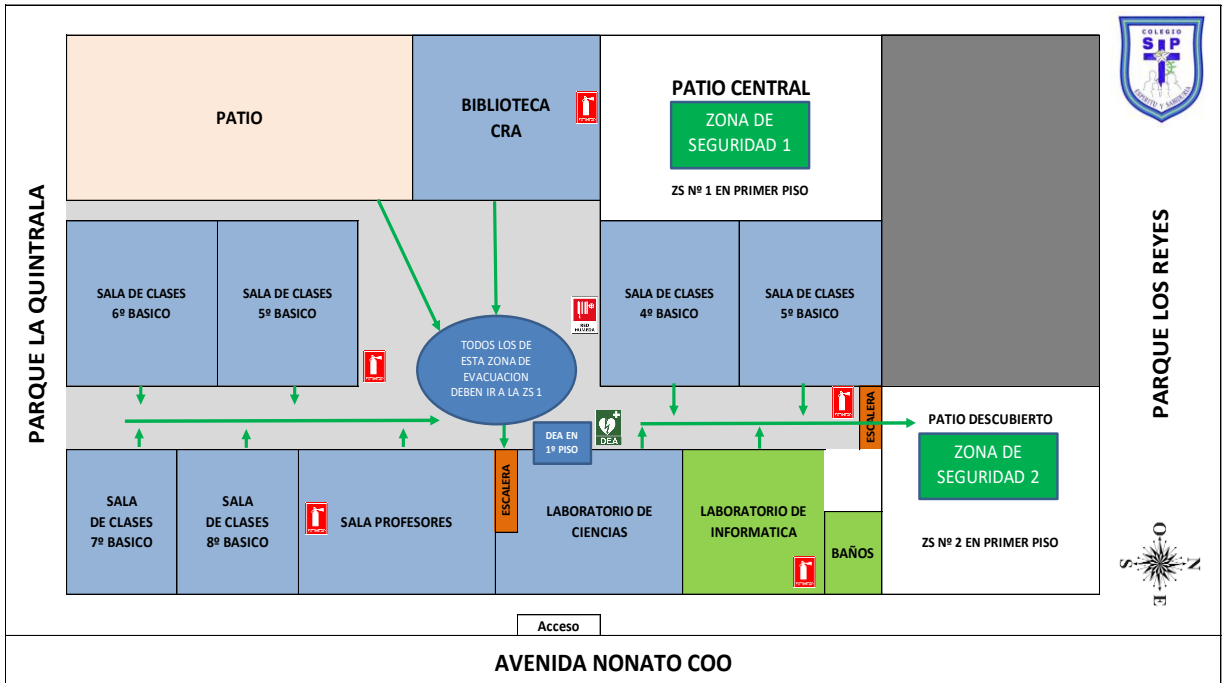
COLEGIO
SIP
ESPIRITU Y SABIDURIA

PARQUE LA QUINTRALA

PATIO

BIBLIOTECA
CRA

PATIO CENTRAL

ZONA DE SEGURIDAD 1

ZS Nº 1 EN PRIMER PISO

PARQUE LOS REYES

SALA DE CLASES
6º BASICO

SALA DE CLASES
5º BASICO

TODOS LOS DE ESTA ZONA DE EVACUACION DEBEN IR A LA ZS 1

RED HÚMEDA

SALA DE CLASES
4º BASICO

SALA DE CLASES
5º BASICO

ESCALERA

PATIO DESCUBIERTO

ZONA DE SEGURIDAD 2

DEA EN 1º PISO

DEA

SALA
DE CLASES
7º BASICO

SALA
DE CLASES
8º BASICO

SALA PROFESORES

ESCALERA

LABORATORIO DE CIENCIAS

LABORATORIO DE INFORMATICA

BAÑOS

ZS Nº 2 EN PRIMER PISO

O N S E

Acceso

AVENIDA NONATO COO